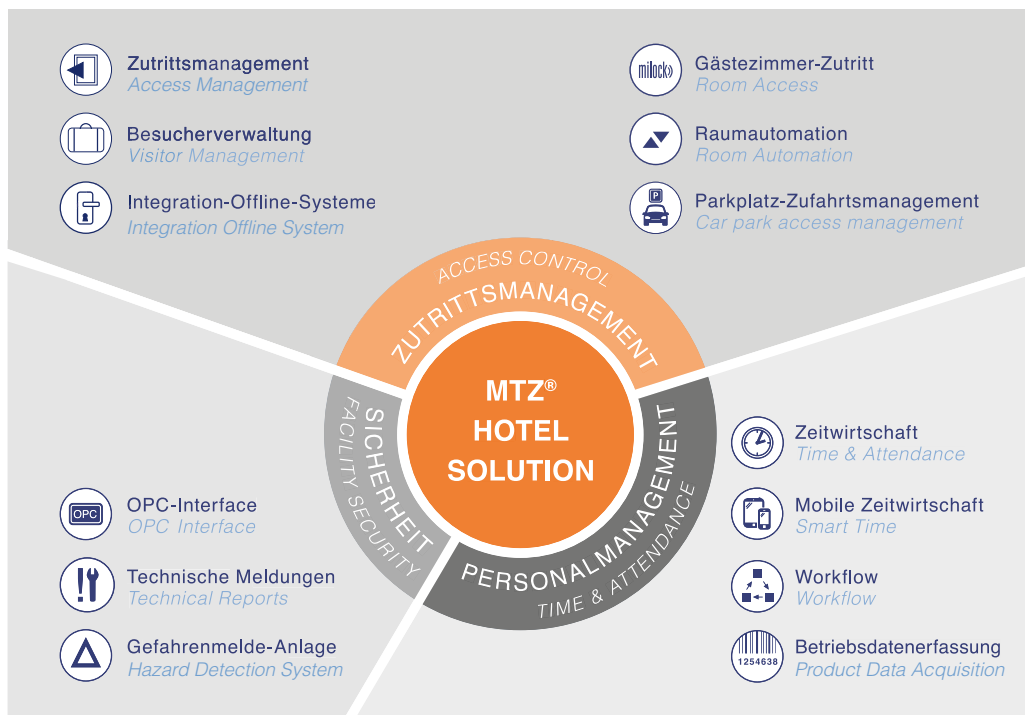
Zutrittsmanagement
Access Management

Besucherverwaltung
Visitor Management

Integration-Offline-Systeme
Integration Offline System

milock»
Gästezimmer-Zutritt
Room Access

Raumautomation
Room Automation

P
Parkplatz-Zufahrtsmanagement
Car park access management

ACCESS CONTROL
ZUTRITTSMANAGEMENT

MTZ®
HOTEL
SOLUTION

SICHERHEIT
FACILITY SECURITY

PERSONALMANAGEMENT
TIME & ATTENDANCE

Zeitwirtschaft
Time & Attendance

Mobile Zeitwirtschaft
Smart Time

Workflow
Workflow

1254638
Betriebsdatenerfassung
Product Data Acquisition

OPC
OPC-Interface
OPC Interface

Technische Meldungen
Technical Reports

Gefahrenmelde-Anlage
Hazard Detection System